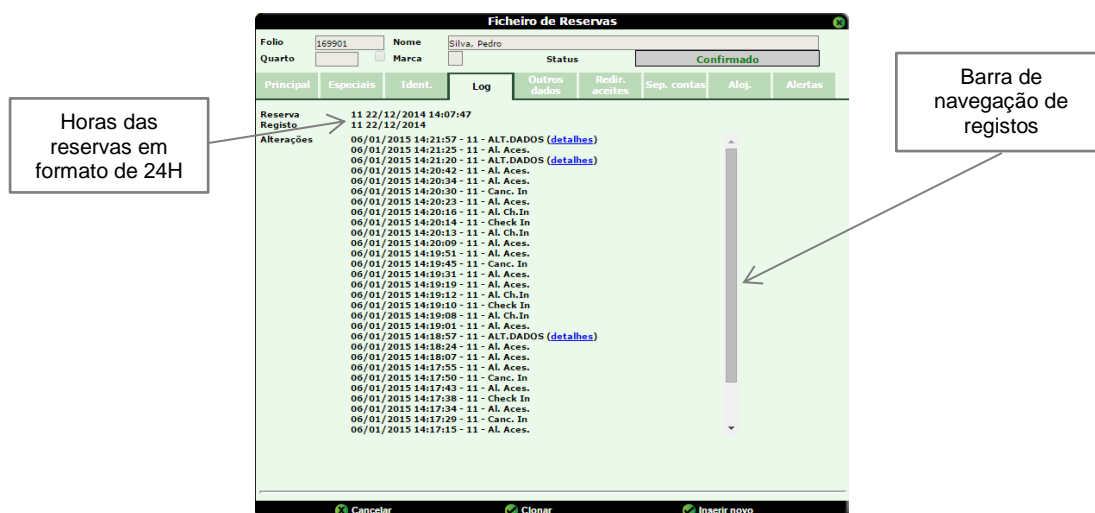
Ficheiro de Reservas

Folio 169901 Nome Silva, Pedro
Quarto Marca Status Confirmado

Principal | Especiais | Ident. | Log | Outros dados | Redir. aceites | Sep. contas | Aloj. | Alertas

Horas das reservas em formato de 24H

Barra de navegação de registos

Reserva 11 22/12/2014 14:07:47
Registo 11 22/12/2014
Alterações
06/01/2015 14:21:57 - 11 - ALT.DADOS (detalhes)
06/01/2015 14:21:25 - 11 - Al. Aces.
06/01/2015 14:21:20 - 11 - ALT.DADOS (detalhes)
06/01/2015 14:20:42 - 11 - Al. Aces.
06/01/2015 14:20:34 - 11 - Al. Aces.
06/01/2015 14:20:30 - 11 - Canc. In
06/01/2015 14:20:23 - 11 - Al. Aces.
06/01/2015 14:20:16 - 11 - Al. Ch.In
06/01/2015 14:20:14 - 11 - Check In
06/01/2015 14:20:13 - 11 - Al. Ch.In
06/01/2015 14:20:09 - 11 - Al. Aces.
06/01/2015 14:19:51 - 11 - Al. Aces.
06/01/2015 14:19:45 - 11 - Canc. In
06/01/2015 14:19:31 - 11 - Al. Aces.
06/01/2015 14:19:19 - 11 - Al. Aces.
06/01/2015 14:19:12 - 11 - Al. Ch.In
06/01/2015 14:19:10 - 11 - Check In
06/01/2015 14:19:08 - 11 - Al. Ch.In
06/01/2015 14:19:01 - 11 - Al. Aces.
06/01/2015 14:18:57 - 11 - ALT.DADOS (detalhes)
06/01/2015 14:18:24 - 11 - Al. Aces.
06/01/2015 14:18:07 - 11 - Al. Aces.
06/01/2015 14:17:55 - 11 - Al. Aces.
06/01/2015 14:17:50 - 11 - Canc. In
06/01/2015 14:17:43 - 11 - Al. Aces.
06/01/2015 14:17:38 - 11 - Check In
06/01/2015 14:17:34 - 11 - Al. Aces.
06/01/2015 14:17:29 - 11 - Canc. In
06/01/2015 14:17:15 - 11 - Al. Aces.

Cancelar Clonar Inserir novo